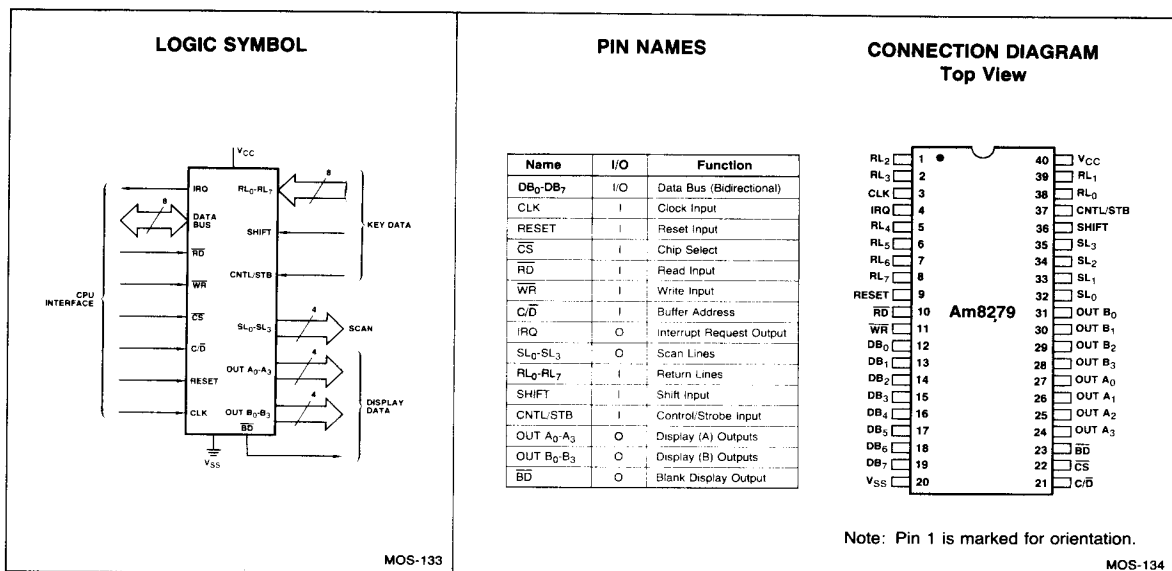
LOGIC SYMBOL

$V_{CC}$

IRQ

8

DATA BUS

$\overline{RD}$

$\overline{WR}$

CPU INTERFACE

$\overline{CS}$

$C/\overline{D}$

RESET

CLK

$RL_0$-$RL_7$

8

KEY DATA

SHIFT

CNTL/STB

$SL_0$-$SL_3$

4

SCAN

OUT $A_0$-$A_3$

4

OUT $B_0$-$B_3$

4

DISPLAY DATA

$\overline{BD}$

$V_{SS}$

MOS-133

PIN NAMES

| Name | I/O | Function |
|---|---|---|
| $DB_0$-$DB_7$ | I/O | Data Bus (Bidirectional) |
| CLK | I | Clock Input |
| RESET | I | Reset Input |
| $\overline{CS}$ | I | Chip Select |
| $\overline{RD}$ | I | Read Input |
| $\overline{WR}$ | I | Write Input |
| $C/\overline{D}$ | I | Buffer Address |
| IRQ | O | Interrupt Request Output |
| $SL_0$-$SL_3$ | O | Scan Lines |
| $RL_0$-$RL_7$ | I | Return Lines |
| SHIFT | I | Shift Input |
| CNTL/STB | I | Control/Strobe Input |
| OUT $A_0$-$A_3$ | O | Display (A) Outputs |
| OUT $B_0$-$B_3$ | O | Display (B) Outputs |
| $\overline{BD}$ | O | Blank Display Output |

CONNECTION DIAGRAM
Top View

$RL_2$ 1
$RL_3$ 2
CLK 3
IRQ 4
$RL_4$ 5
$RL_5$ 6
$RL_6$ 7
$RL_7$ 8
RESET 9
$\overline{RD}$ 10
$\overline{WR}$ 11
$DB_0$ 12
$DB_1$ 13
$DB_2$ 14
$DB_3$ 15
$DB_4$ 16
$DB_5$ 17
$DB_6$ 18
$DB_7$ 19
$V_{SS}$ 20

Am8279

40 $V_{CC}$
39 $RL_1$
38 $RL_0$
37 CNTL/STB
36 SHIFT
35 $SL_3$
34 $SL_2$
33 $SL_1$
32 $SL_0$
31 OUT $B_0$
30 OUT $B_1$
29 OUT $B_2$
28 OUT $B_3$
27 OUT $A_0$
26 OUT $A_1$
25 OUT $A_2$
24 OUT $A_3$
23 $\overline{BD}$
22 $\overline{CS}$
21 $C/\overline{D}$

Note: Pin 1 is marked for orientation.

MOS-134